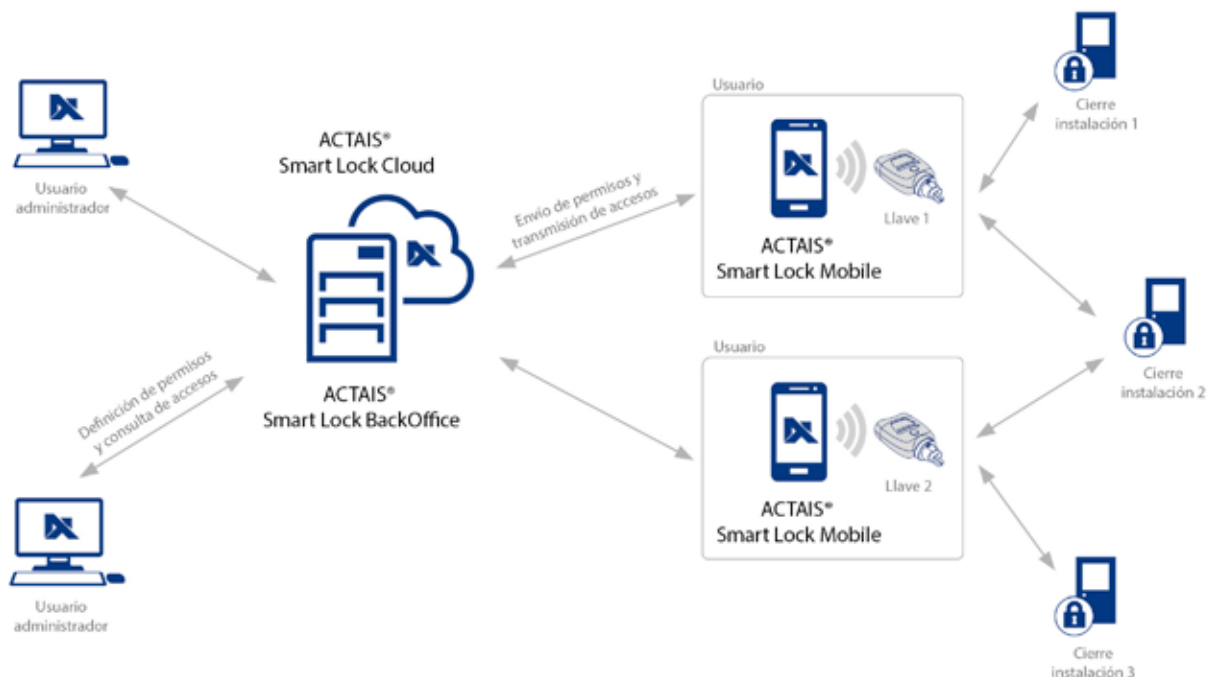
Usuario administrador

ACTAIS®
Smart Lock Cloud

Envío de permisos y transmisión de accesos

Usuario

Llave 1

ACTAIS®
Smart Lock Mobile

Cierre instalación 1

Cierre instalación 2

ACTAIS®
Smart Lock BackOffice

Definición de permisos y consulta de accesos

Usuario

Llave 2

ACTAIS®
Smart Lock Mobile

Usuario administrador

Cierre instalación 3